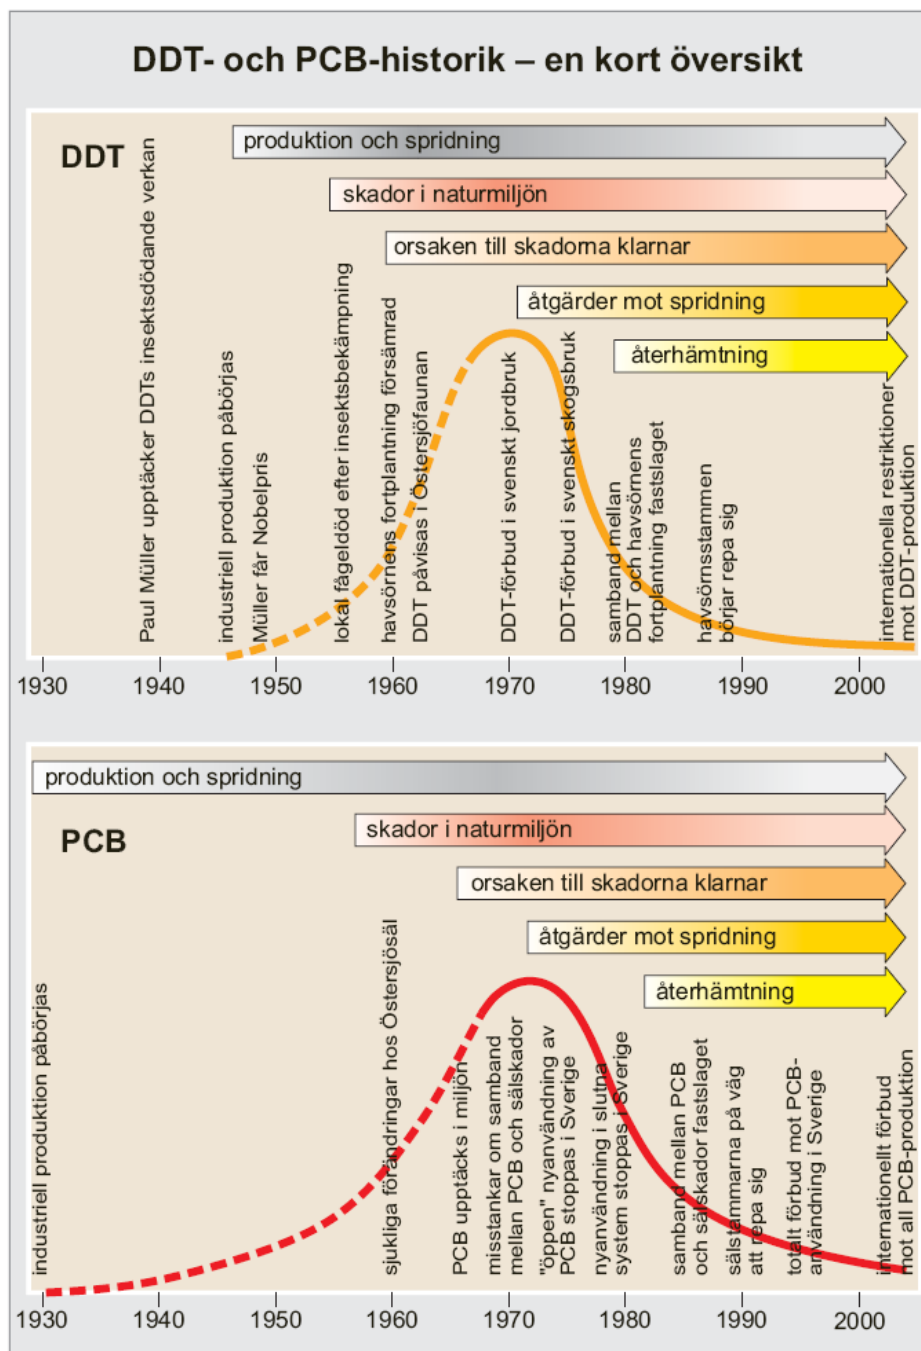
DDT- och PCB-historik – en kort översikt

DDT

produktion och spridning

skador i naturmiljön

orsaken till skadorna klarnar

åtgärder mot spridning

återhämtning

Paul Müller upptäcker DDTs insektsdödande verkan

industriell produktion påbörjas

Müller får Nobelpris

lokal fågeldöd efter insektsbekämpning

havsörnens fortplantning försämrad

DDT påvisas i Östersjöfaunan

DDT-förbud i svenskt jordbruk

DDT-förbud i svenskt skogsbruk

samband mellan DDT och havsörnens fortplantning fastslaget

havsörnsstammen börjar repa sig

internationella restriktioner mot DDT-produktion

1930 1940 1950 1960 1970 1980 1990 2000

produktion och spridning

PCB

skador i naturmiljön

orsaken till skadorna klarnar

åtgärder mot spridning

återhämtning

industriell produktion påbörjas

sjukliga förändringar hos Östersjösäl

PCB upptäcks i miljön

misstankar om samband mellan PCB och sälskador

"öppen" nyanvändning av PCB stoppas i Sverige

nyanvändning i slutna system stoppas i Sverige

samband mellan PCB och sälskador fastslaget

sälstammarna på väg att repa sig

totalt förbud mot PCB-användning i Sverige

internationellt förbud mot all PCB-produktion

1930 1940 1950 1960 1970 1980 1990 2000